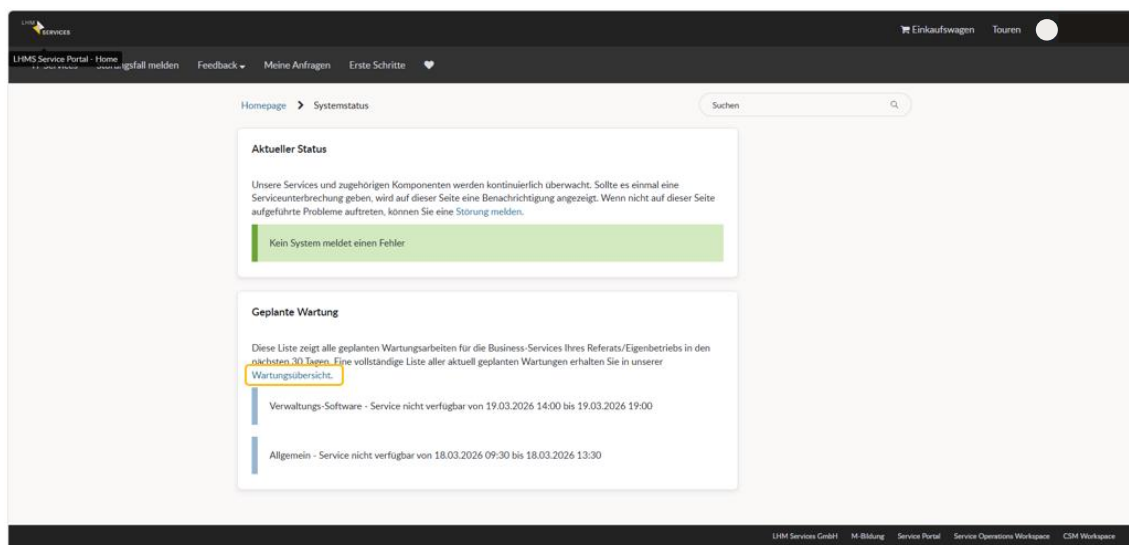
LHM SERVICES

Einkaufswagen Touren

LHMS Service Portal - Home

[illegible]ngsfall melden Feedback Meine Anfragen Erste Schritte

Homepage > Systemstatus

Suchen

Aktueller Status

Unsere Services und zugehörigen Komponenten werden kontinuierlich überwacht. Sollte es einmal eine Serviceunterbrechung geben, wird auf dieser Seite eine Benachrichtigung angezeigt. Wenn nicht auf dieser Seite aufgeführte Probleme auftreten, können Sie eine Störung melden.

Kein System meldet einen Fehler

Geplante Wartung

Diese Liste zeigt alle geplanten Wartungsarbeiten für die Business-Services Ihres Referats/Eigenbetriebs in den nächsten 30 Tagen. Eine vollständige Liste aller aktuell geplanten Wartungen erhalten Sie in unserer Wartungsübersicht.

Verwaltungs-Software - Service nicht verfügbar von 19.03.2026 14:00 bis 19.03.2026 19:00

Allgemein - Service nicht verfügbar von 18.03.2026 09:30 bis 18.03.2026 13:30

LHM Services GmbH M-Bildung Service Portal Service Operations Workspace CSM Workspace